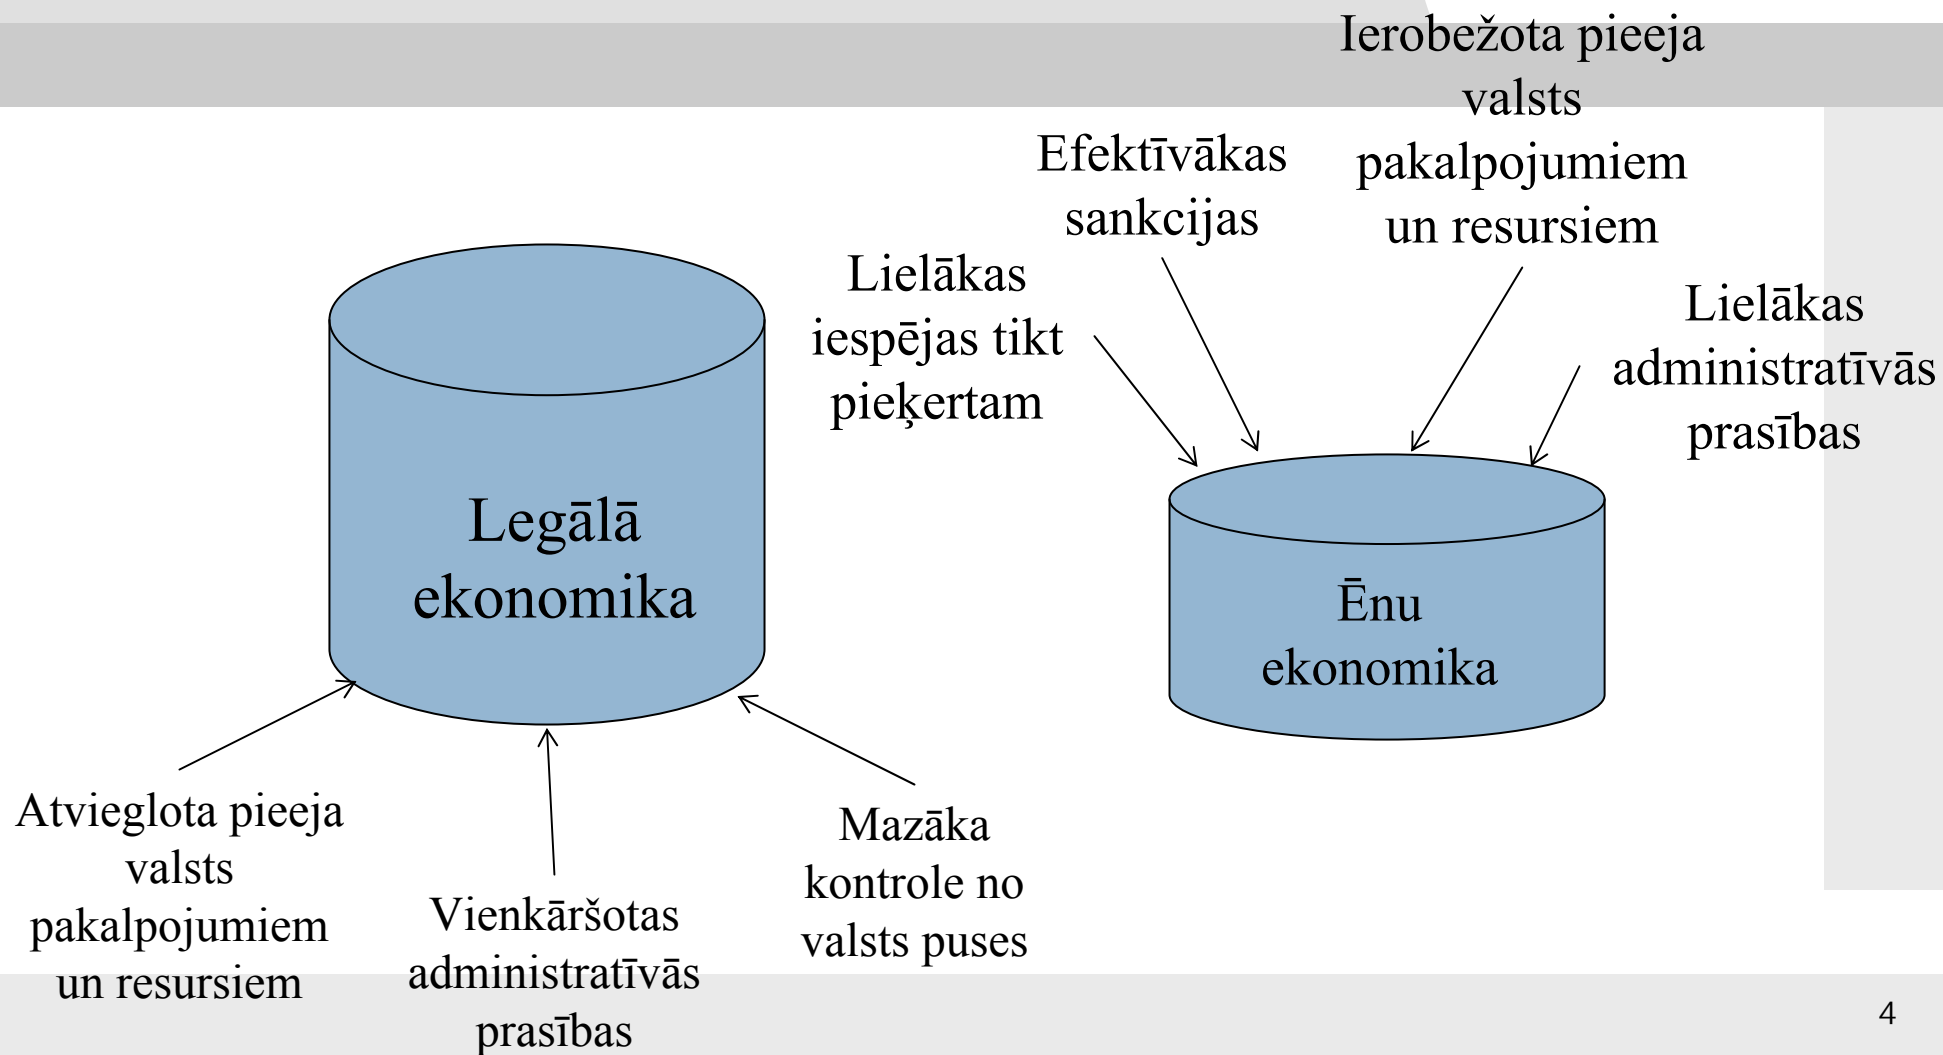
Ierobežota pieeja valsts pakalpojumiem un resursiem

Efektīvākas sankcijas

Lielākas iespējas tikt pieķertam

Lielākas administratīvās prasības

Legālā ekonomika

Ēnu ekonomika

Atvieglota pieeja valsts pakalpojumiem un resursiem

Vienkāršotas administratīvās prasības

Mazāka kontrole no valsts puses

4